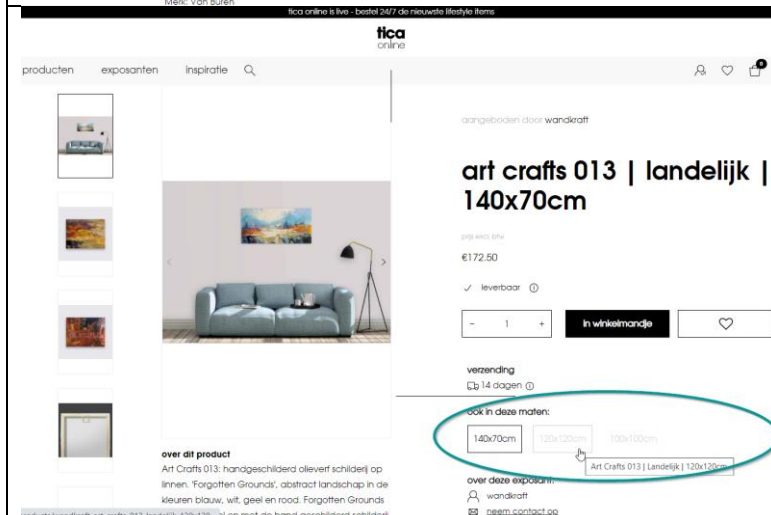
Merk: Van Buren

tica online is live - bestel 24/7 de nieuwste lifestyle items

tica
online

producten exposanten inspiratie

0

aangeboden door wandkraft

art crafts 013 | landelijk | 140x70cm

prijs excl. btw

€172.50

✓ leverbaar ⓘ

− 1 + in winkelmandje

verzending
14 dagen ⓘ

ook in deze maten:

140x70cm 120x120cm 100x100cm

Art Crafts 013 | Landelijk | 120x120cm

over deze exposant:
wandkraft
neem contact op

over dit product
Art Crafts 013: handgeschilderd olieverf schilderij op linnen. 'Forgotten Grounds', abstract landschap in de kleuren blauw, wit, geel en rood. Forgotten Grounds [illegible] al en met de hand geschilderd schilderij

producten/wandkraft-art-crafts-013-landelijk-120x120 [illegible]